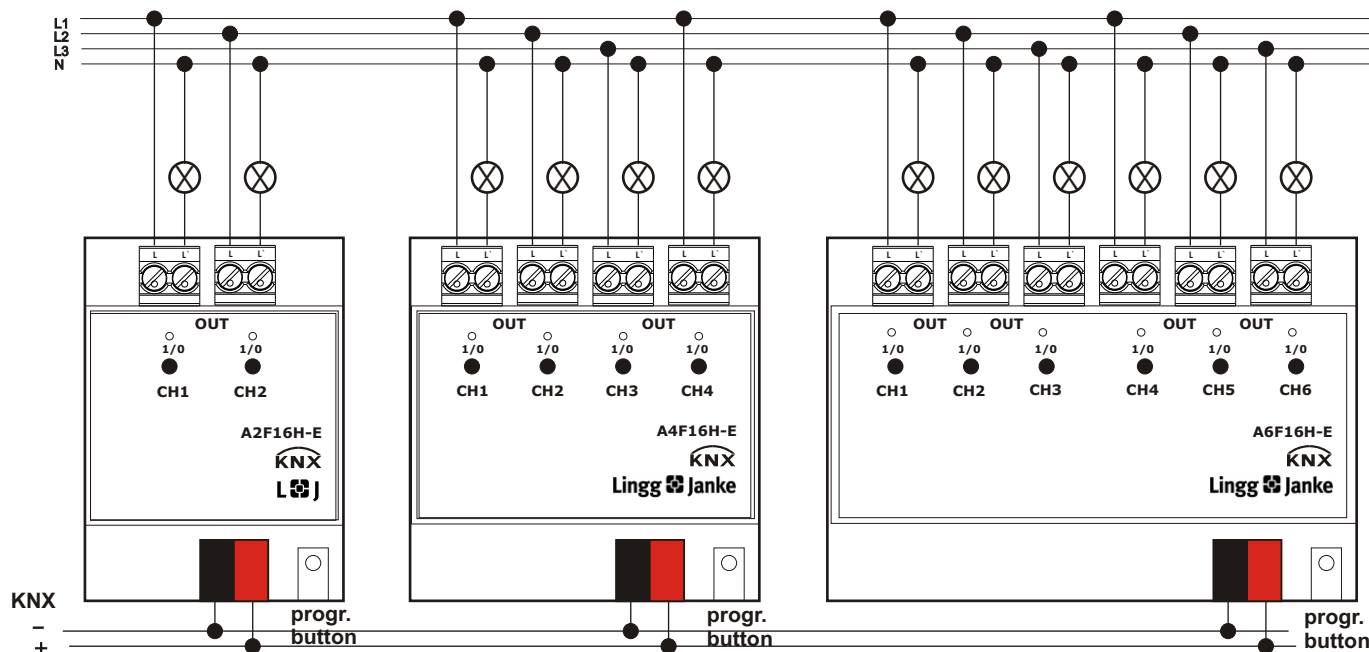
L1
L2
L3
N

L L'
L L'

OUT
1/0 1/0
CH1 CH2
A2F16H-E
KNX
L J

L L'
L L'
L L'
L L'

OUT OUT
1/0 1/0 1/0 1/0
CH1 CH2 CH3 CH4
A4F16H-E
KNX
Lingg Janke

L L'
L L'
L L'
L L'
L L'
L L'

OUT OUT OUT OUT
1/0 1/0 1/0 1/0 1/0 1/0
CH1 CH2 CH3 CH4 CH5 CH6
A6F16H-E
KNX
Lingg Janke

KNX
–
+
progr. button
progr. button
progr. button